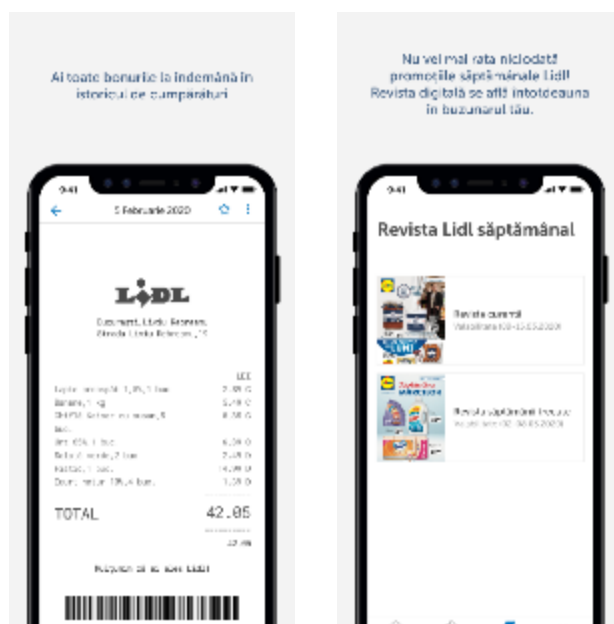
Ai toate bonurile la îndemână în istoricul de cumpărături

9:41

5 Februarie 2020

LIDL

București, Lidl Romania, Strada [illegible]

LEI

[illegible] 2.99 C
Banane, 1 kg 5.49 C
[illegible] 8.50 C
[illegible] 6.30 C
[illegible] 2.49 C
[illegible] 14.99 C
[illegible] 1.39 C

TOTAL 42.05

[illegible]

Mulțumim că ați ales Lidl!

Nu vei mai rata niciodată promoțiile săptămânale Lidl! Revista digitală se află întotdeauna în buzunarul tău.

9:41

Revista Lidl săptămânal

Revista curentă
Valabilitate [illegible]

Revista săptămânii viitoare
Valabilitate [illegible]